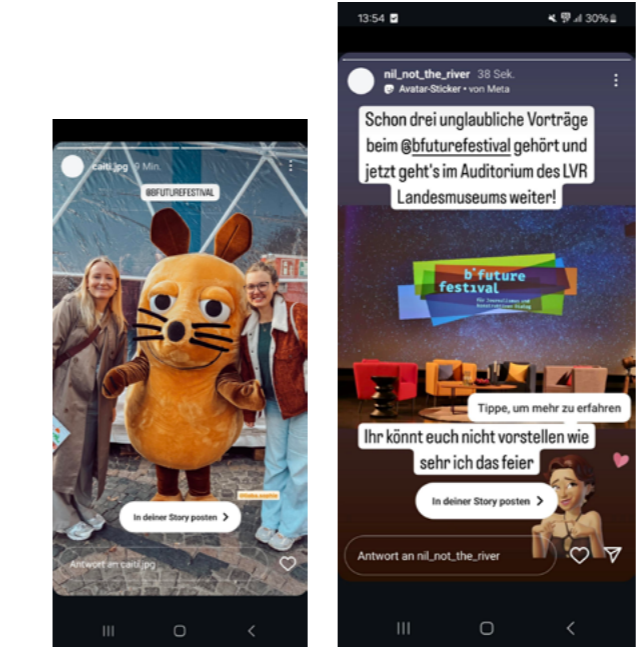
caiti.jpg 9 Min.

@BFUTUREFESTIVAL

@luka.sophie

In deiner Story posten >

Antwort an caiti.jpg

13:54

30%

nil_not_the_river 38 Sek.
Avatar-Sticker • von Meta

Schon drei unglaubliche Vorträge beim @bfuturefestival gehört und jetzt geht's im Auditorium des LVR Landesmuseums weiter!

b°future festival
für Journalismus und konstruktiven Dialog

Tippe, um mehr zu erfahren

Ihr könnt euch nicht vorstellen wie sehr ich das feier

In deiner Story posten >

Antwort an nil_not_the_river